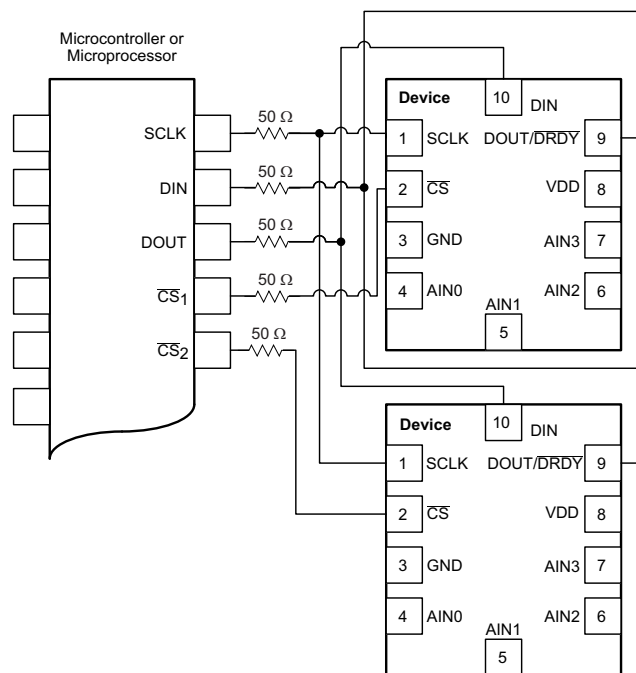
Microcontroller or Microprocessor

SCLK
DIN
DOUT
$\overline{CS}_1$
$\overline{CS}_2$

50 Ω
50 Ω
50 Ω
50 Ω
50 Ω

Device
10
DIN
1 SCLK
DOUT/$\overline{DRDY}$ 9
2 $\overline{CS}$
VDD 8
3 GND
AIN3 7
4 AIN0
AIN2 6
AIN1
5

Device
10
DIN
1 SCLK
DOUT/$\overline{DRDY}$ 9
2 $\overline{CS}$
VDD 8
3 GND
AIN3 7
4 AIN0
AIN2 6
AIN1
5